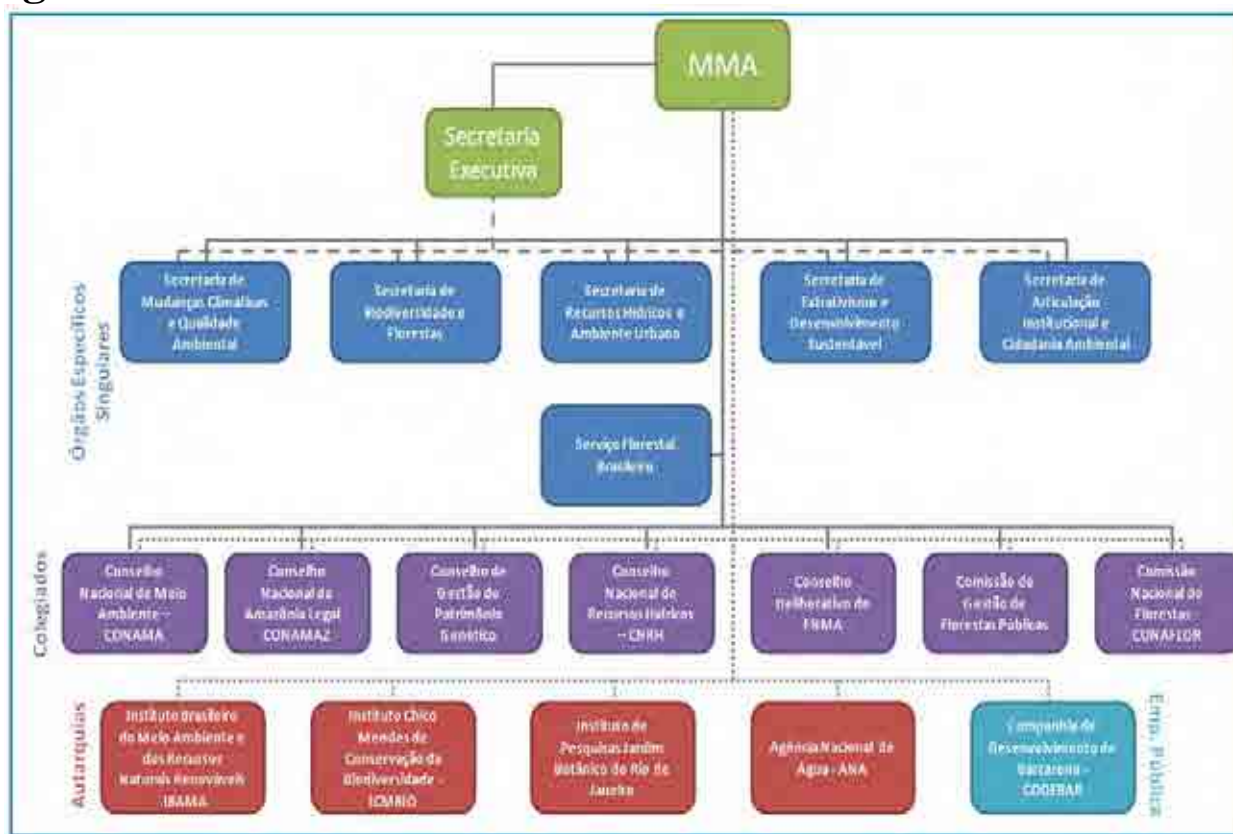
MMA

Secretaria Executiva

Órgãos Específicos Singulares

Secretaria de Mudanças Climáticas e Qualidade Ambiental

Secretaria de Biodiversidade e Florestas

Secretaria de Recursos Hídricos e Ambiente Urbano

Secretaria de Extrativismo e Desenvolvimento Sustentável

Secretaria de Articulação Institucional e Cidadania Ambiental

Serviço Florestal Brasileiro

Colegiados

Conselho Nacional do Meio Ambiente – CONAMA

Conselho Nacional da Amazônia Legal CONAMAZ

Conselho de Gestão do Patrimônio Genético

Conselho Nacional de Recursos Hídricos – CNRH

Conselho Deliberativo do FNMA

Comissão de Gestão de Florestas Públicas

Comissão Nacional de Florestas - CONAFLOR

Autarquias

Instituto Brasileiro do Meio Ambiente e dos Recursos Naturais Renováveis IBAMA

Instituto Chico Mendes de Conservação da Biodiversidade - ICMBIO

Instituto de Pesquisas Jardim Botânico do Rio de Janeiro

Agência Nacional de Água - ANA

Companhia de Desenvolvimento de Barcarena - CODEBAR

Emp. Pública